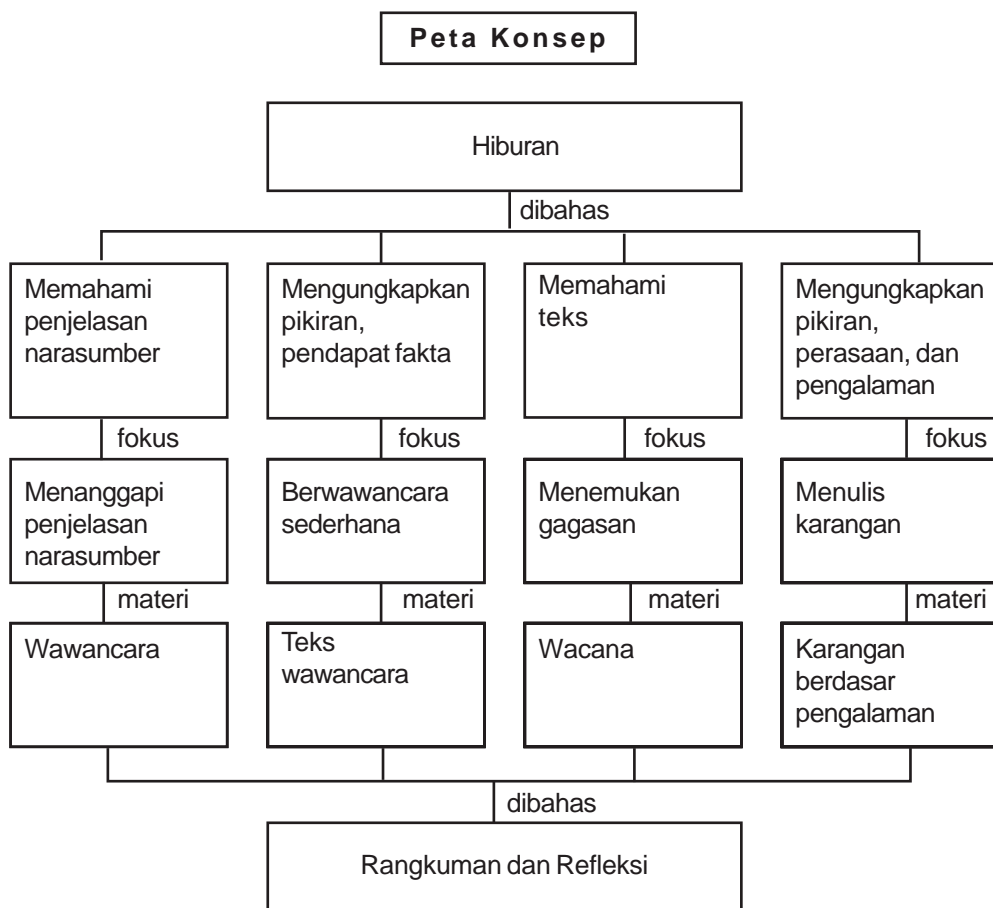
Peta Konsep

Hiburan

dibahas

Memahami penjelasan narasumber

fokus

Menanggapi penjelasan narasumber

materi

Wawancara

Mengungkapkan pikiran, pendapat fakta

fokus

Berwawancara sederhana

materi

Teks wawancara

Memahami teks

fokus

Menemukan gagasan

materi

Wacana

Mengungkapkan pikiran, perasaan, dan pengalaman

fokus

Menulis karangan

materi

Karangan berdasar pengalaman

dibahas

Rangkuman dan Refleksi